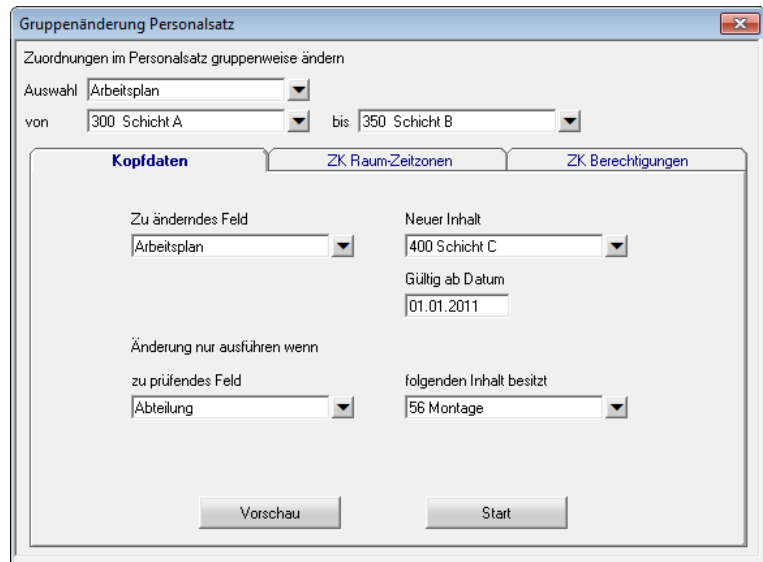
Gruppenänderung Personalsatz

Zuordnungen im Personalsatz gruppenweise ändern

Auswahl Arbeitsplan

von 300 Schicht A bis 350 Schicht B

Kopfdaten | ZK Raum-Zeitzonen | ZK Berechtigungen

Zu änderndes Feld
Arbeitsplan

Neuer Inhalt
400 Schicht C

Gültig ab Datum
01.01.2011

Änderung nur ausführen wenn

zu prüfendes Feld
Abteilung

folgenden Inhalt besitzt
56 Montage

Vorschau

Start